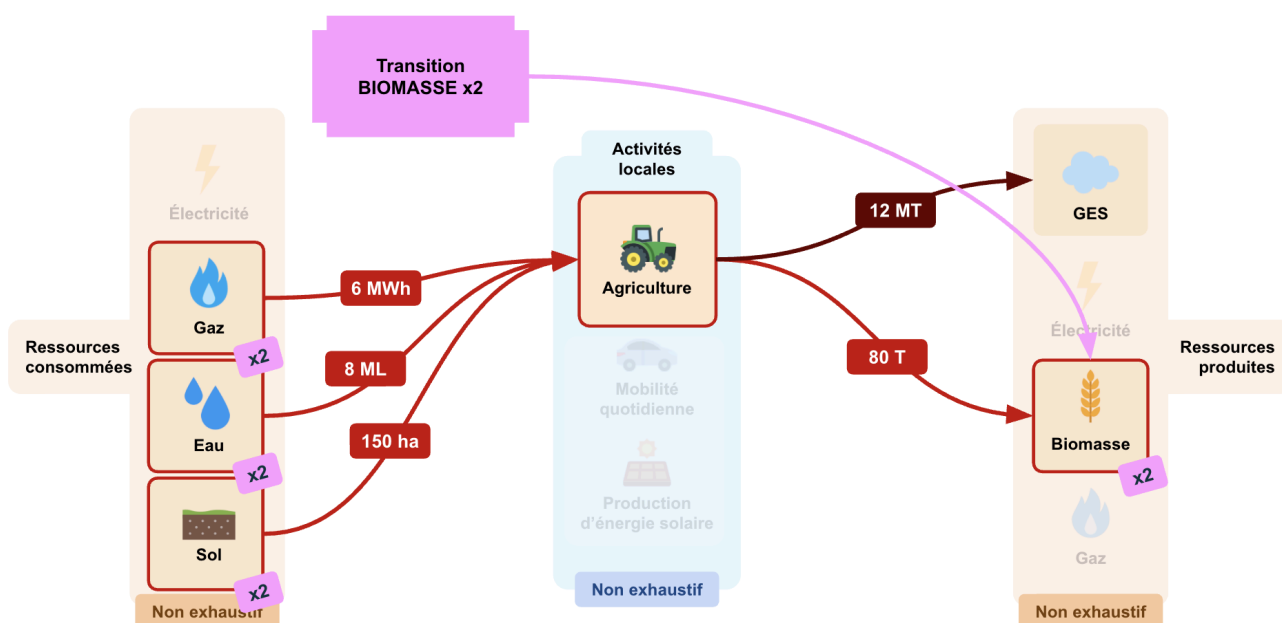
Transition BIOMASSE x2

Ressources consommées

Électricité

Gaz

x2

Eau

x2

Sol

x2

Non exhaustif

6 MWh

8 ML

150 ha

Activités locales

Agriculture

Mobilité quotidienne

Production d'énergie solaire

Non exhaustif

12 MT

80 T

GES

Électricité

Biomasse

x2

Gaz

Ressources produites

Non exhaustif